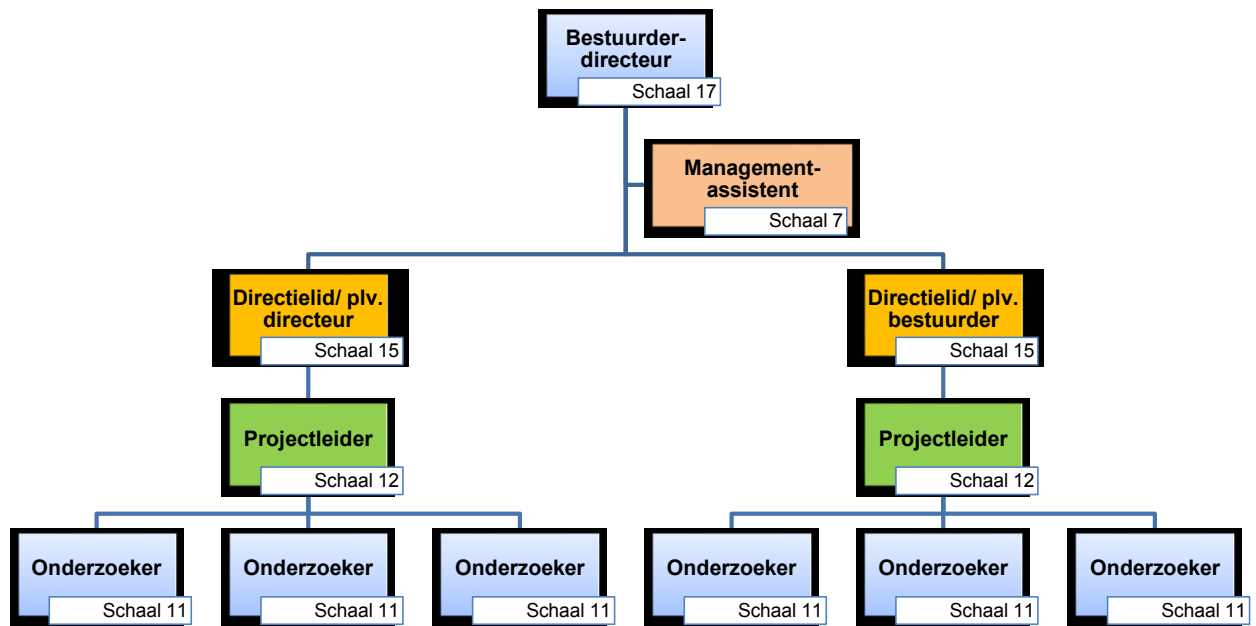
Bestuurder-directeur
Schaal 17

Management-assistent
Schaal 7

Directielid/ plv. directeur
Schaal 15

Directielid/ plv. bestuurder
Schaal 15

Projectleider
Schaal 12

Projectleider
Schaal 12

Onderzoeker
Schaal 11

Onderzoeker
Schaal 11

Onderzoeker
Schaal 11

Onderzoeker
Schaal 11

Onderzoeker
Schaal 11

Onderzoeker
Schaal 11